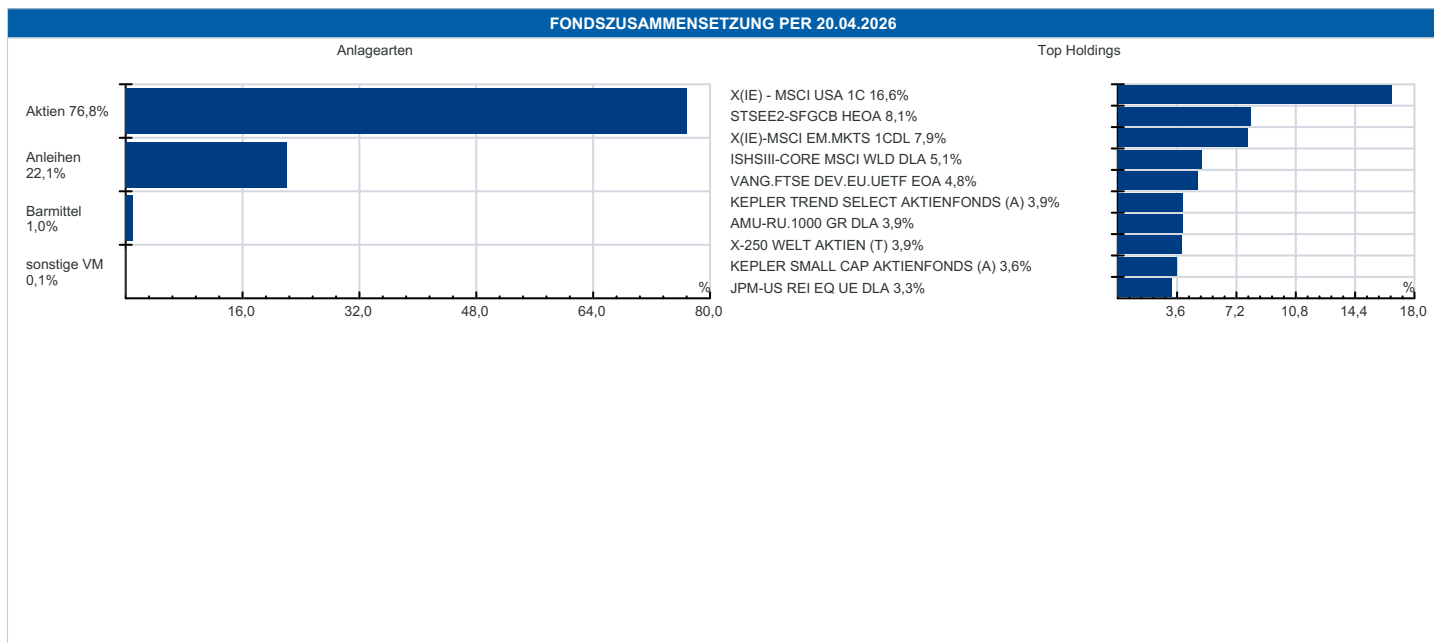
FONDSZUSAMMENSETZUNG PER 20.04.2026

Anlagearten

Aktien 76,8%
Anleihen 22,1%
Barmittel 1,0%
sonstige VM 0,1%

%
16,0 32,0 48,0 64,0 80,0

Top Holdings

X(IE) - MSCI USA 1C 16,6%
STSEE2-SFGCB HEOA 8,1%
X(IE)-MSCI EM.MKTS 1CDL 7,9%
ISHSIII-CORE MSCI WLD DLA 5,1%
VANG.FTSE DEV.EU.UETF EOA 4,8%
KEPLER TREND SELECT AKTIENFONDS (A) 3,9%
AMU-RU.1000 GR DLA 3,9%
X-250 WELT AKTIEN (T) 3,9%
KEPLER SMALL CAP AKTIENFONDS (A) 3,6%
JPM-US REI EQ UE DLA 3,3%

%
3,6 7,2 10,8 14,4 18,0